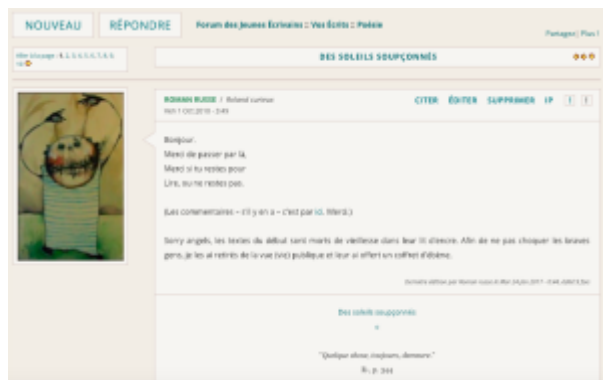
NOUVEAU RÉPONDRE Forum des Jeunes Écrivains :: Vos Écrits :: Poésie

Partagez | Plus !

Aller à la page : 1, 2, 3, 4, 5, 6, 7, 8, 9, 10

DES SOLEILS SOUPÇONNÉS

ROMAN RUSSE / Roland curieux
Ven 1 Oct 2010 - 2:49

CITER ÉDITER SUPPRIMER IP

Bonjour.
Merci de passer par là,
Merci si tu restes pour
Lire, ou ne restes pas.

(Les commentaires – s'il y en a – c'est par ici. Merci.)

Sorry angels, les textes du début sont morts de vieillesse dans leur lit d'encre. Afin de ne pas choquer les braves gens, je les ai retirés de la vue (vie) publique et leur ai offert un coffret d'ébène.

Dernière édition par Roman russe le Mer 24 Jan 2011 - 0:44, édité 8 fois

Des soleils soupçonnés
*

"Quelque chose, toujours, demeure."
R., p. 344